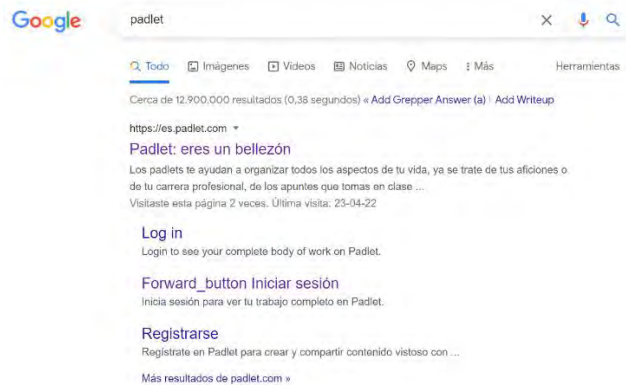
Google

padlet

Todo Imágenes Videos Noticias Maps Más Herramientas

Cerca de 12.900.000 resultados (0,38 segundos) « Add Grepper Answer (a) | Add Writeup

https://es.padlet.com

Padlet: eres un bellezón

Los padlets te ayudan a organizar todos los aspectos de tu vida, ya se trate de tus aficiones o de tu carrera profesional, de los apuntes que tomas en clase ...

Visitaste esta página 2 veces. Última visita: 23-04-22

Log in

Login to see your complete body of work on Padlet.

Forward_button Iniciar sesión

Inicia sesión para ver tu trabajo completo en Padlet.

Registrarse

Regístrate en Padlet para crear y compartir contenido vistoso con ...

Más resultados de padlet.com »